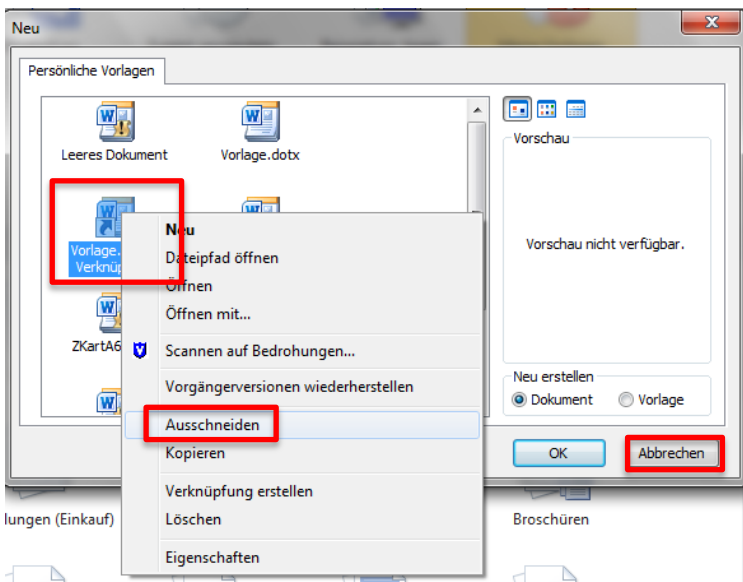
Neu

Persönliche Vorlagen

Leeres Dokument

Vorlage.dotx

Vorlage.
Verknüp

ZKartA6

Neu
Dateipfad öffnen
Öffnen
Öffnen mit...
Scannen auf Bedrohungen...
Vorgängerversionen wiederherstellen
Ausschneiden
Kopieren
Verknüpfung erstellen
Löschen
Eigenschaften

Vorschau

Vorschau nicht verfügbar.

Neu erstellen
Dokument
Vorlage

OK
Abbrechen

lungen (Einkauf)

Broschüren